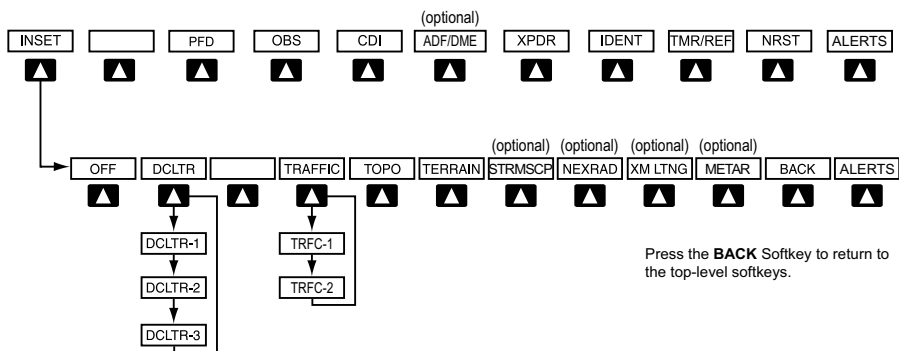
(optional)

INSET PFD OBS CDI ADF/DME XPDR IDENT TMR/REF NRST ALERTS

(optional) (optional) (optional) (optional)

OFF DCLTR TRAFFIC TOPO TERRAIN STRMSCP NEXRAD XM LTNG METAR BACK ALERTS

DCLTR-1
DCLTR-2
DCLTR-3

TRFC-1
TRFC-2

Press the **BACK** Softkey to return to the top-level softkeys.